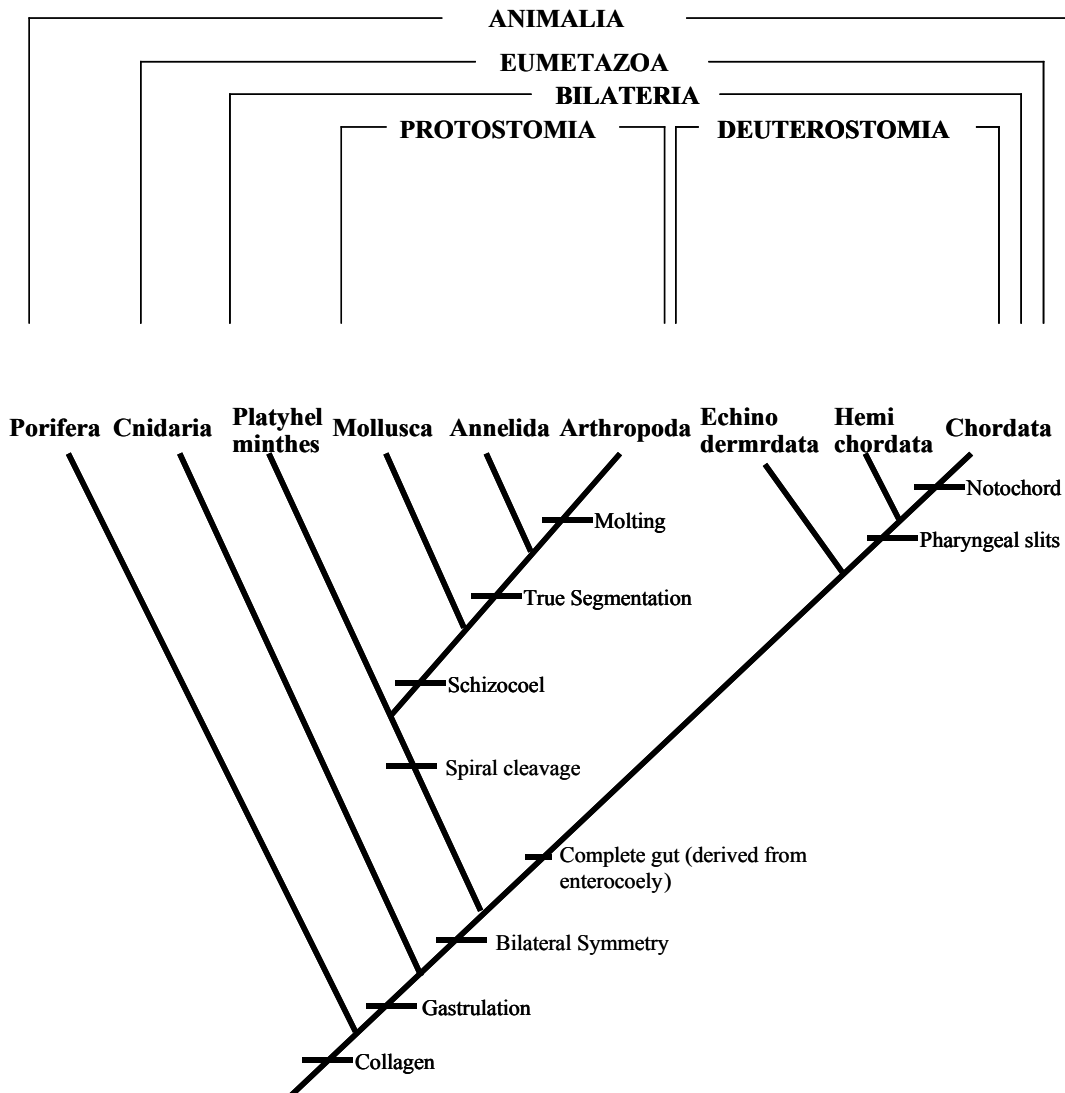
ANIMALIA

EUMETAZOA

BILATERIA

PROTOSTOMIA

DEUTEROSTOMIA

Porifera Cnidaria Platyhel minthes Mollusca Annelida Arthropoda Echino dermrdata Hemi chordata Chordata

Notochord

Molting

Pharyngeal slits

True Segmentation

Schizocoel

Spiral cleavage

Complete gut (derived from enterocoely)

Bilateral Symmetry

Gastrulation

Collagen